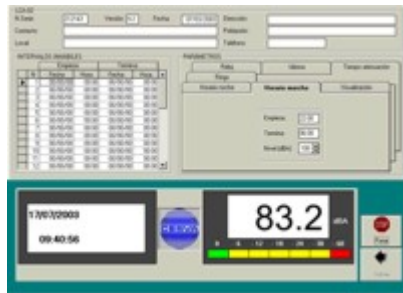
LOCAL
N.Serie | Versión | Fecha
Dirección
Contacto | Población
Local | Teléfono

INTERVALOS INHÁBILES
Empieza | Termina
Nº | Fecha | Hora | Fecha | Hora

PARAMETROS
Ratio | Umbra | Tiempo atenuación
Rango
Horario noche | Horario mañana | Visualización

Empieza
Termina
Nivel(dBA)

17/07/2003
09:40:56

CESVA

83.2
dBA

Final